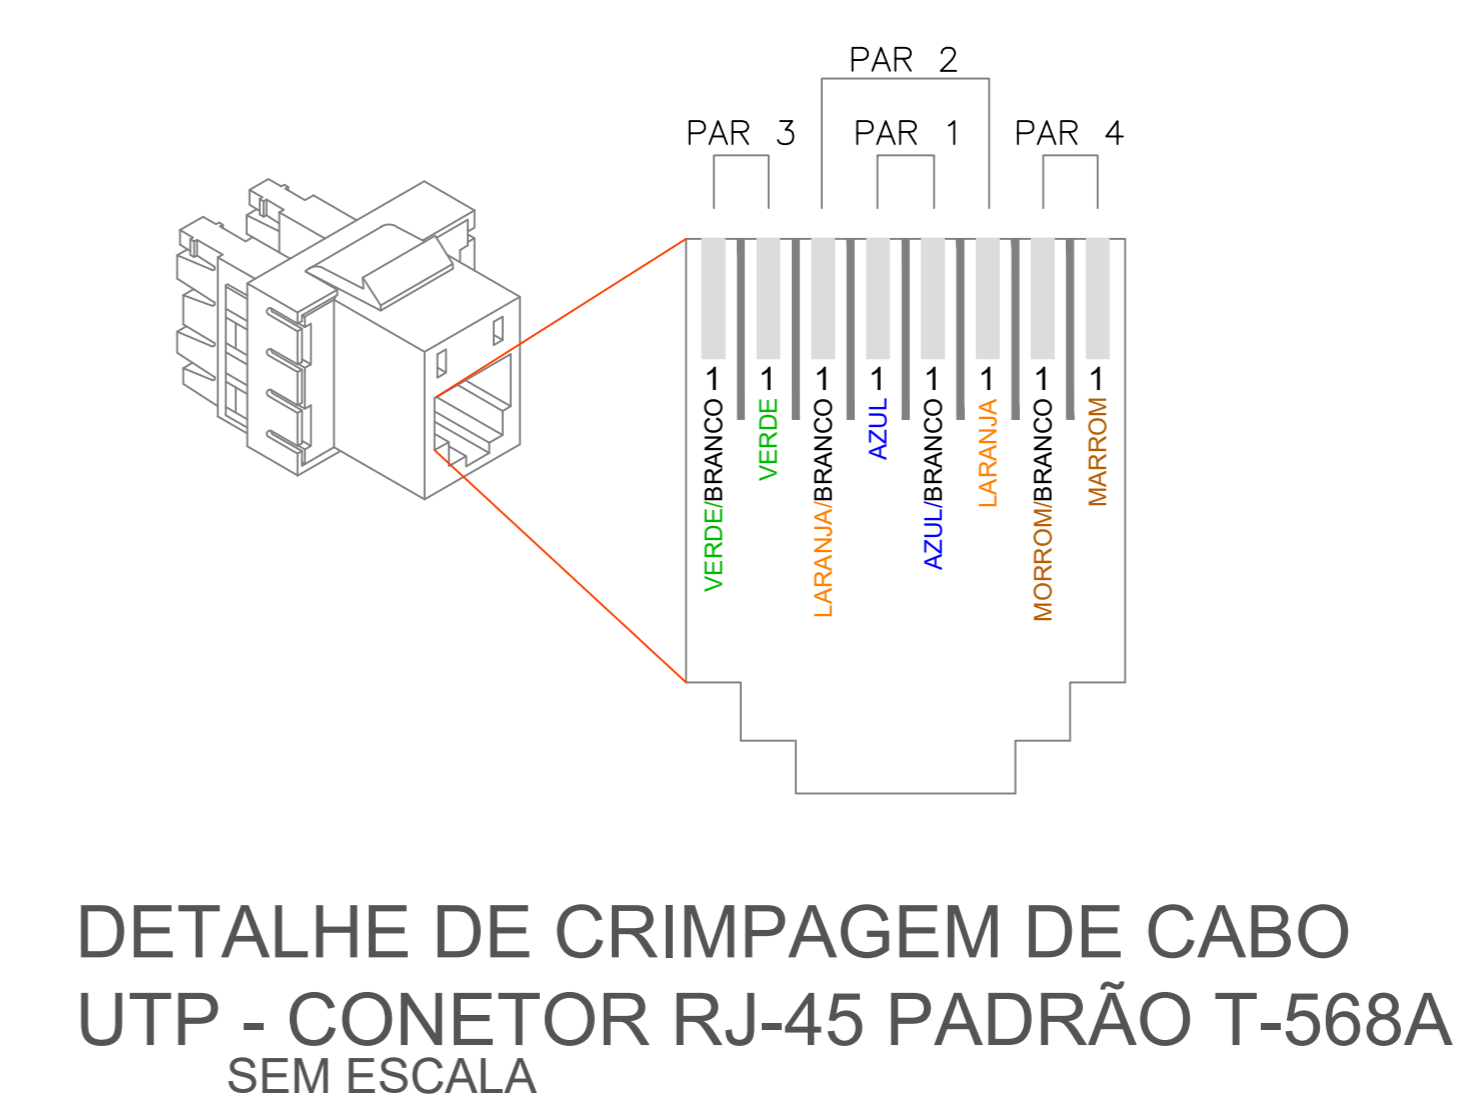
PAR 2

PAR 3

PAR 1

PAR 4

1 1 1 1 1 1 1 1

VERDE/BRANCO

VERDE

LARANJA/BRANCO

AZUL

AZUL/BRANCO

LARANJA

MORROM/BRANCO

MARROM

DETALHE DE CRIMPAGEM DE CABO UTP - CONETOR RJ-45 PADRÃO T-568A

SEM ESCALA